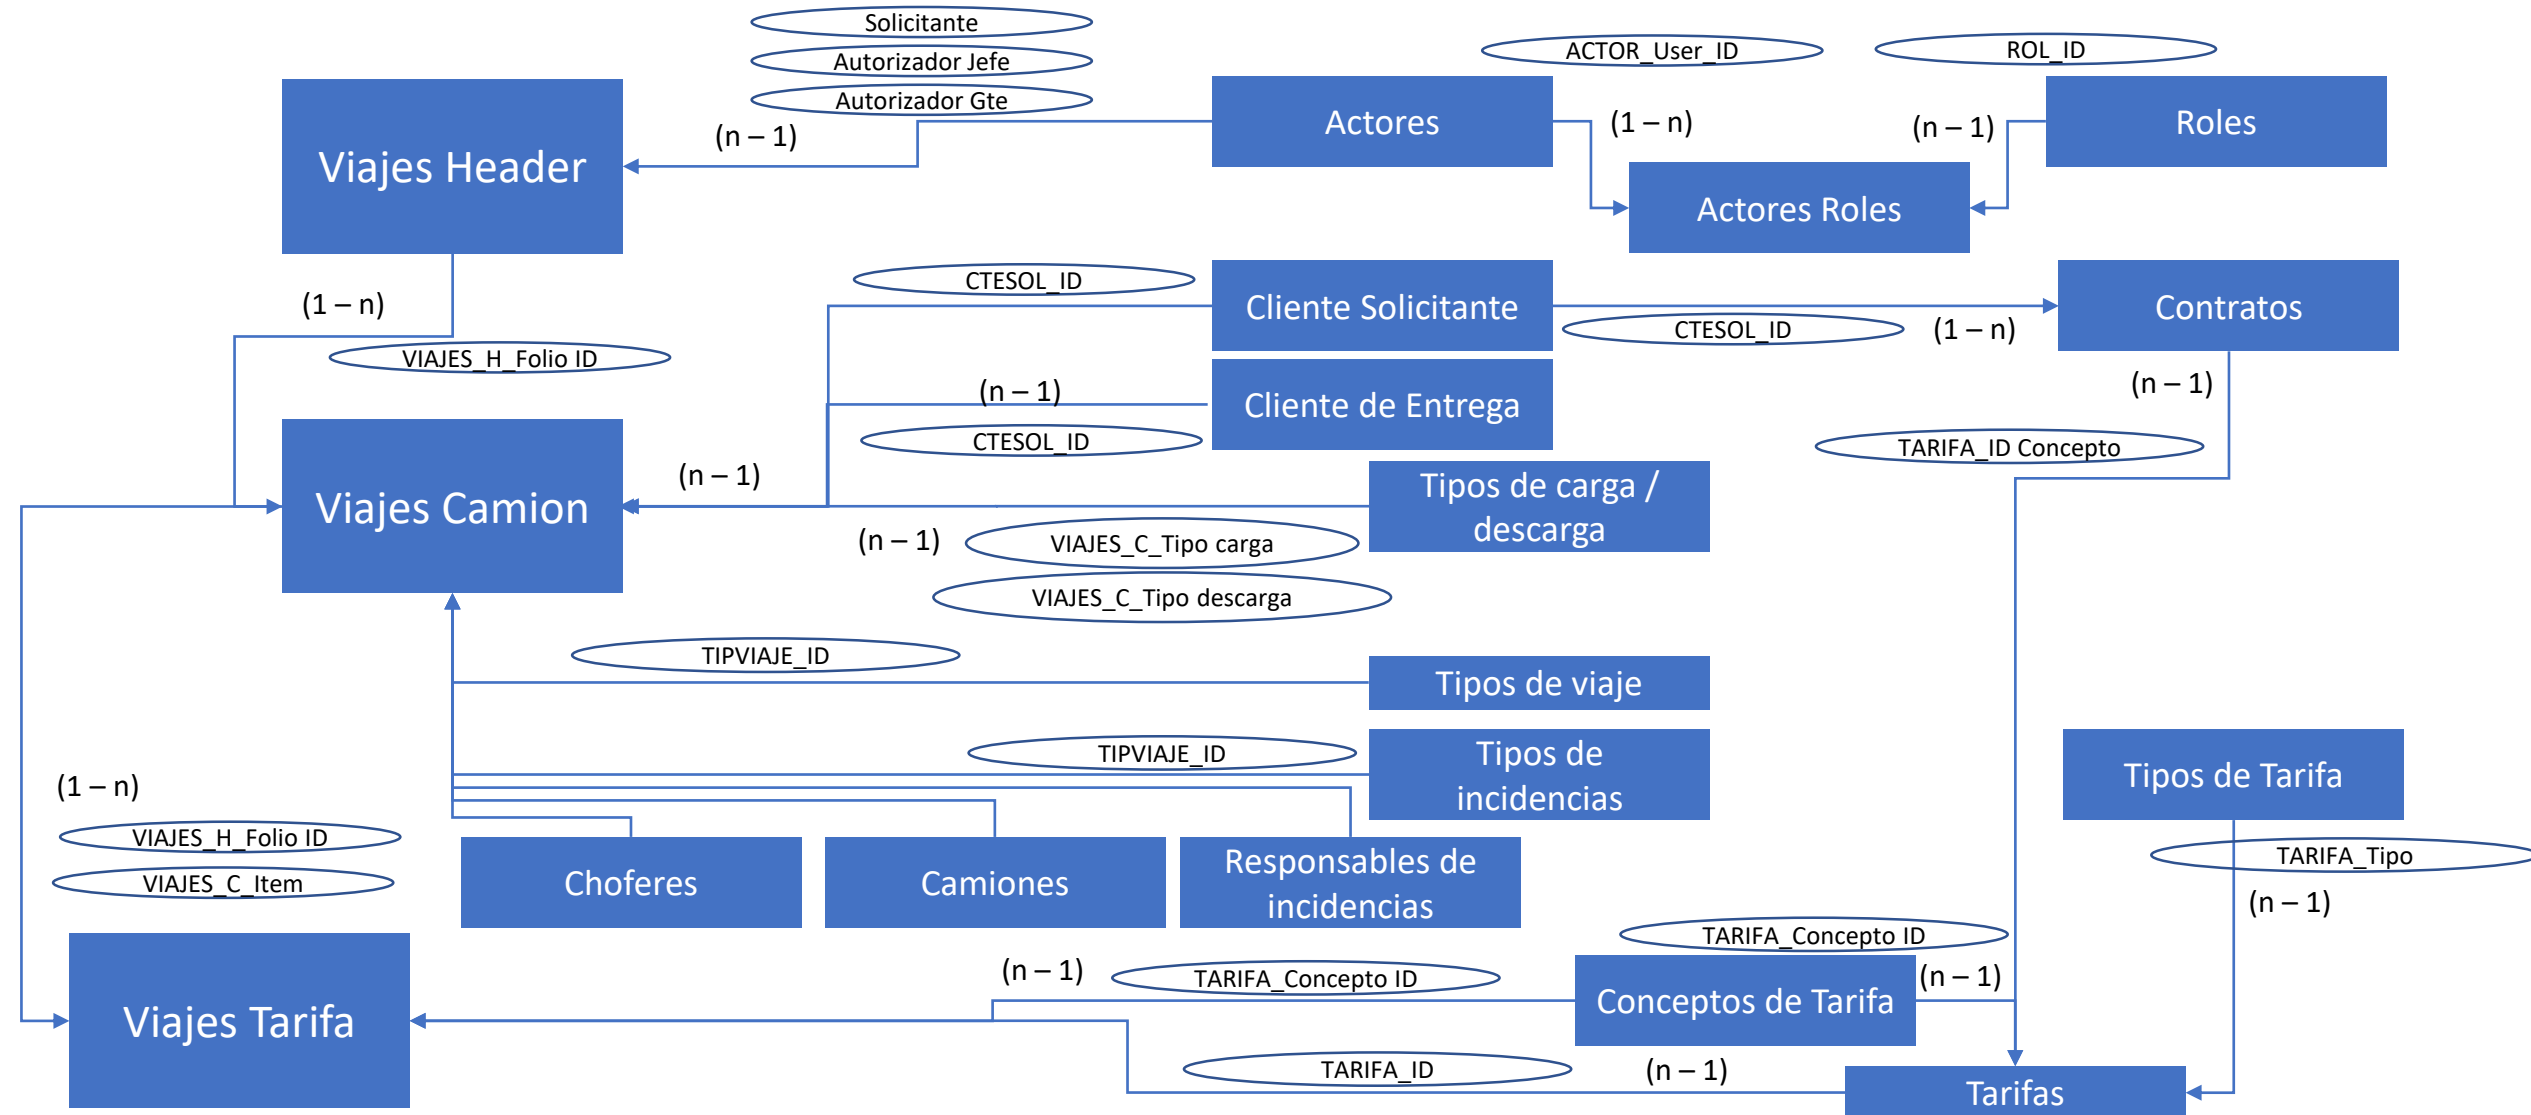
Solicitante
Autorizador Jefe
Autorizador Gte
ACTOR_User_ID
ROL_ID
Viajes Header
(n – 1)
Actores
(1 – n)
(n – 1)
Roles
Actores Roles
(1 – n)
CTESOL_ID
Cliente Solicitante
Contratos
CTESOL_ID
(1 – n)
VIAJES_H_Folio ID
(n – 1)
Cliente de Entrega
(n – 1)
CTESOL_ID
TARIFA_ID Concepto
Viajes Camion
(n – 1)
Tipos de carga / descarga
(n – 1)
VIAJES_C_Tipo carga
VIAJES_C_Tipo descarga
TIPVIAJE_ID
Tipos de viaje
TIPVIAJE_ID
Tipos de incidencias
Tipos de Tarifa
(1 – n)
VIAJES_H_Folio ID
VIAJES_C_Item
Choferes
Camiones
Responsables de incidencias
TARIFA_Tipo
(n – 1)
TARIFA_Concepto ID
(n – 1)
TARIFA_Concepto ID
Viajes Tarifa
Conceptos de Tarifa
(n – 1)
TARIFA_ID
(n – 1)
Tarifas